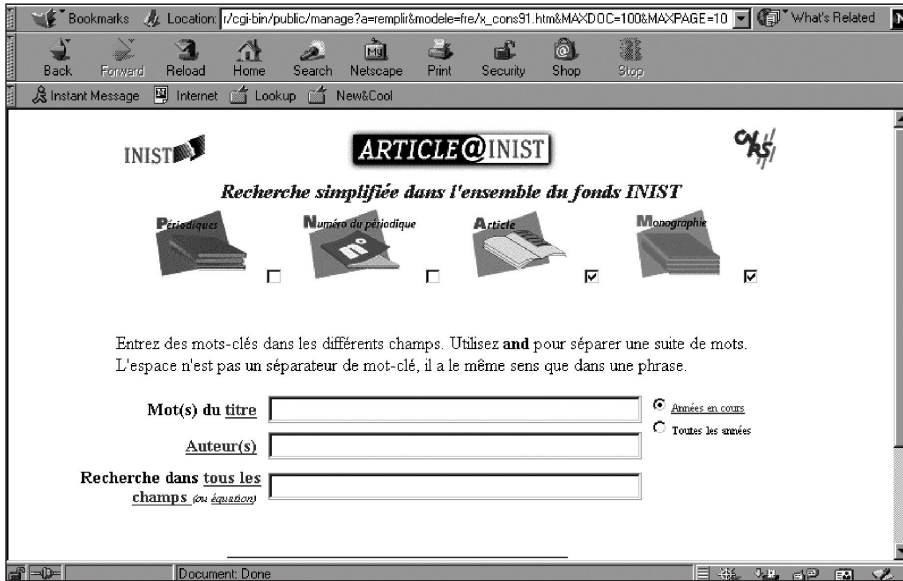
Bookmarks Location: r/cgi-bin/public/manage?a=remplir&modele=fre/x_cons91.htm&MAXDOC=100&MAXPAGE=10 What's Related

Back Forward Reload Home Search Netscape Print Security Shop Stop

Instant Message Internet Lookup New&Cool

INIST

ARTICLE@INIST

CNRS

Recherche simplifiée dans l'ensemble du fonds INIST

Périodiques

Numéro du périodique

n°

Article

Monographie

Entrez des mots-clés dans les différents champs. Utilisez **and** pour séparer une suite de mots. L'espace n'est pas un séparateur de mot-clé, il a le même sens que dans une phrase.

Mot(s) du titre

Auteur(s)

Recherche dans tous les champs (ou équation)

Années en cours

Toutes les années

Document: Done